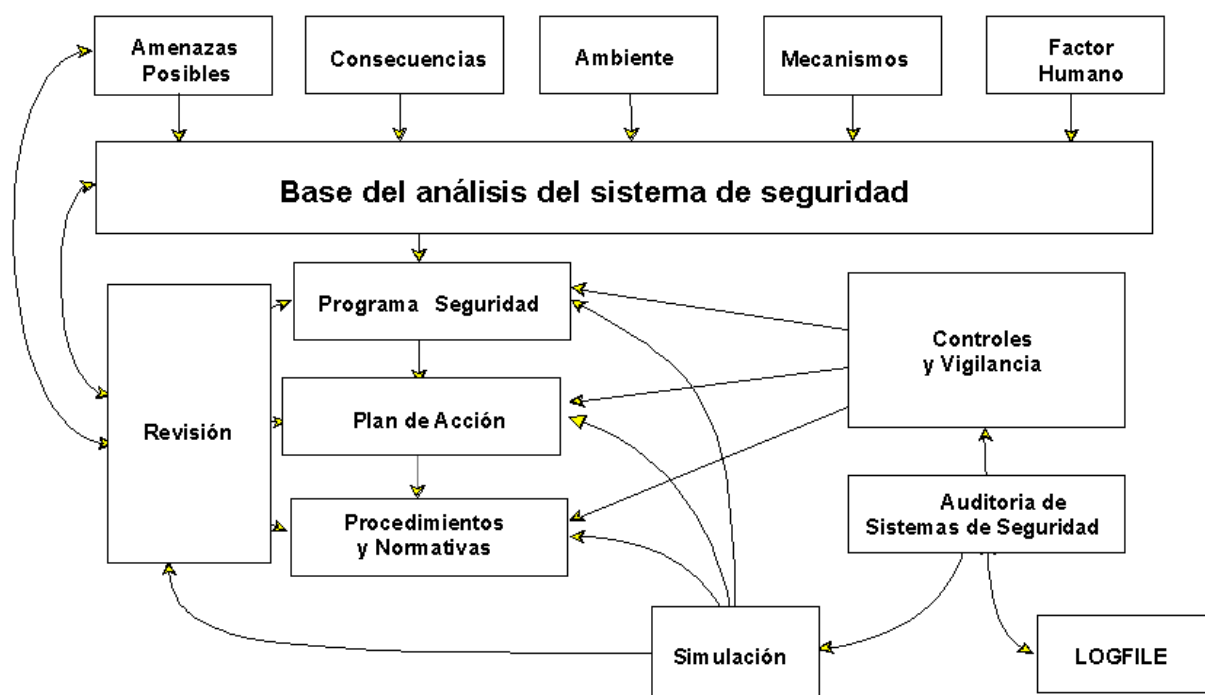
Amenazas Posibles

Consecuencias

Ambiente

Mecanismos

Factor Humano

Base del análisis del sistema de seguridad

Programa Seguridad

Controles y Vigilancia

Revisión

Plan de Acción

Procedimientos y Normativas

Auditoria de Sistemas de Seguridad

Simulación

LOGFILE